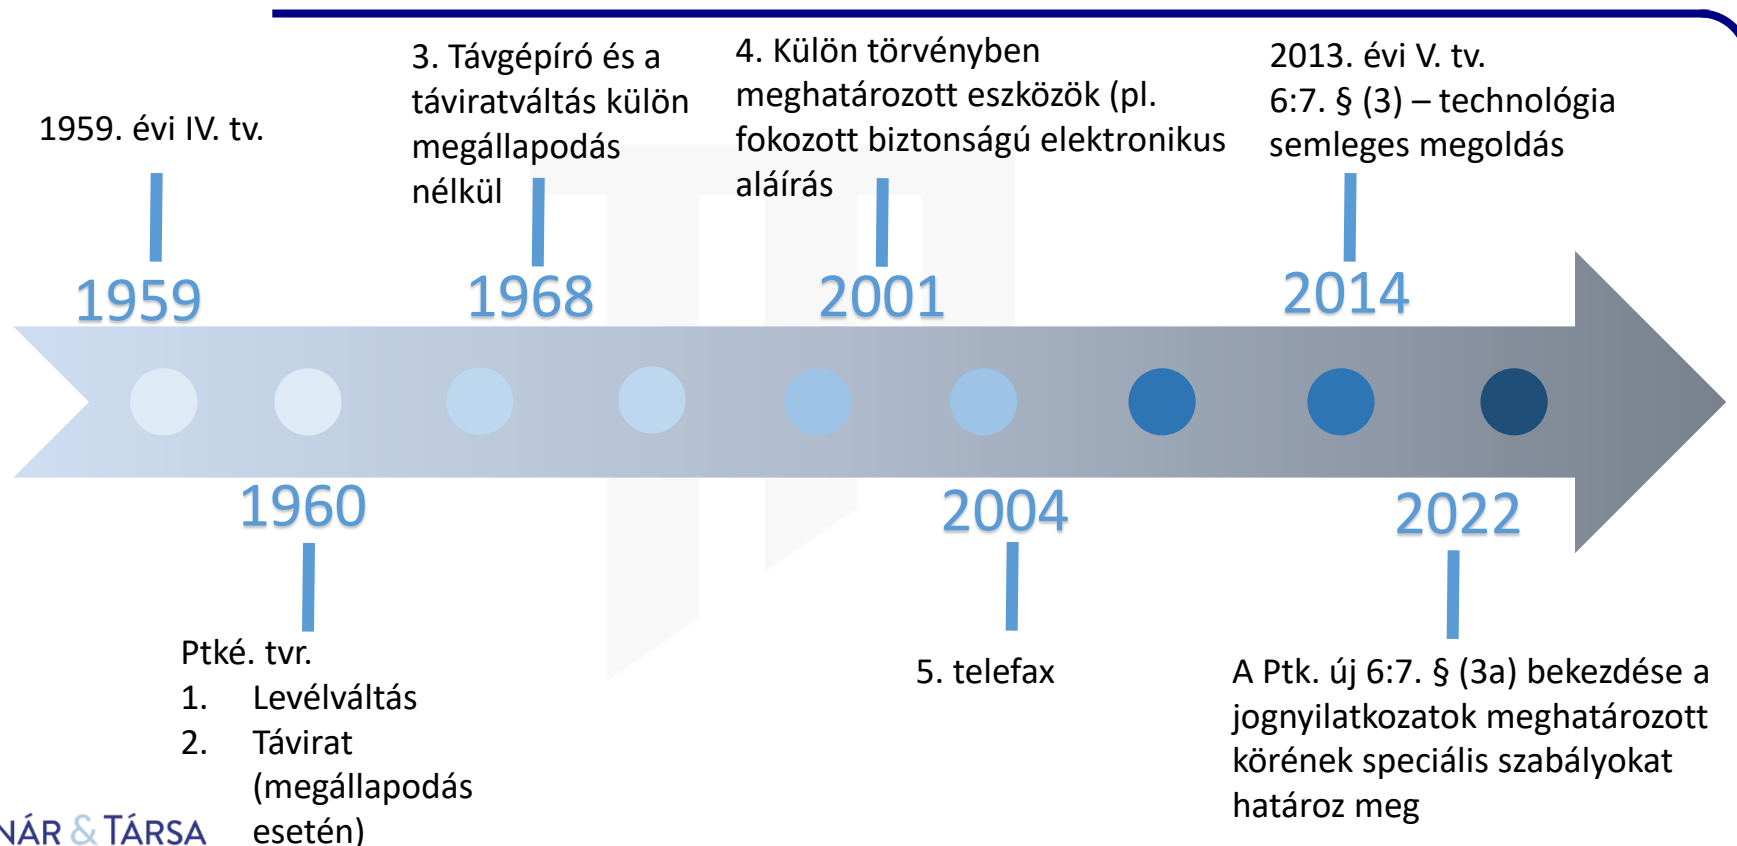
1959. évi IV. tv.

3. Távgépíró és a táviratváltás külön megállapodás nélkül

4. Külön törvényben meghatározott eszközök (pl. fokozott biztonságú elektronikus aláírás

2013. évi V. tv. 6:7. § (3) – technológia semleges megoldás

1959

1968

2001

2014

1960

2004

2022

Ptké. tvr.
1. Levélváltás
2. Távirat (megállapodás esetén)

5. telefax

A Ptk. új 6:7. § (3a) bekezdése a jognyilatkozatok meghatározott körének speciális szabályokat határoz meg

NÁR & TÁRSA